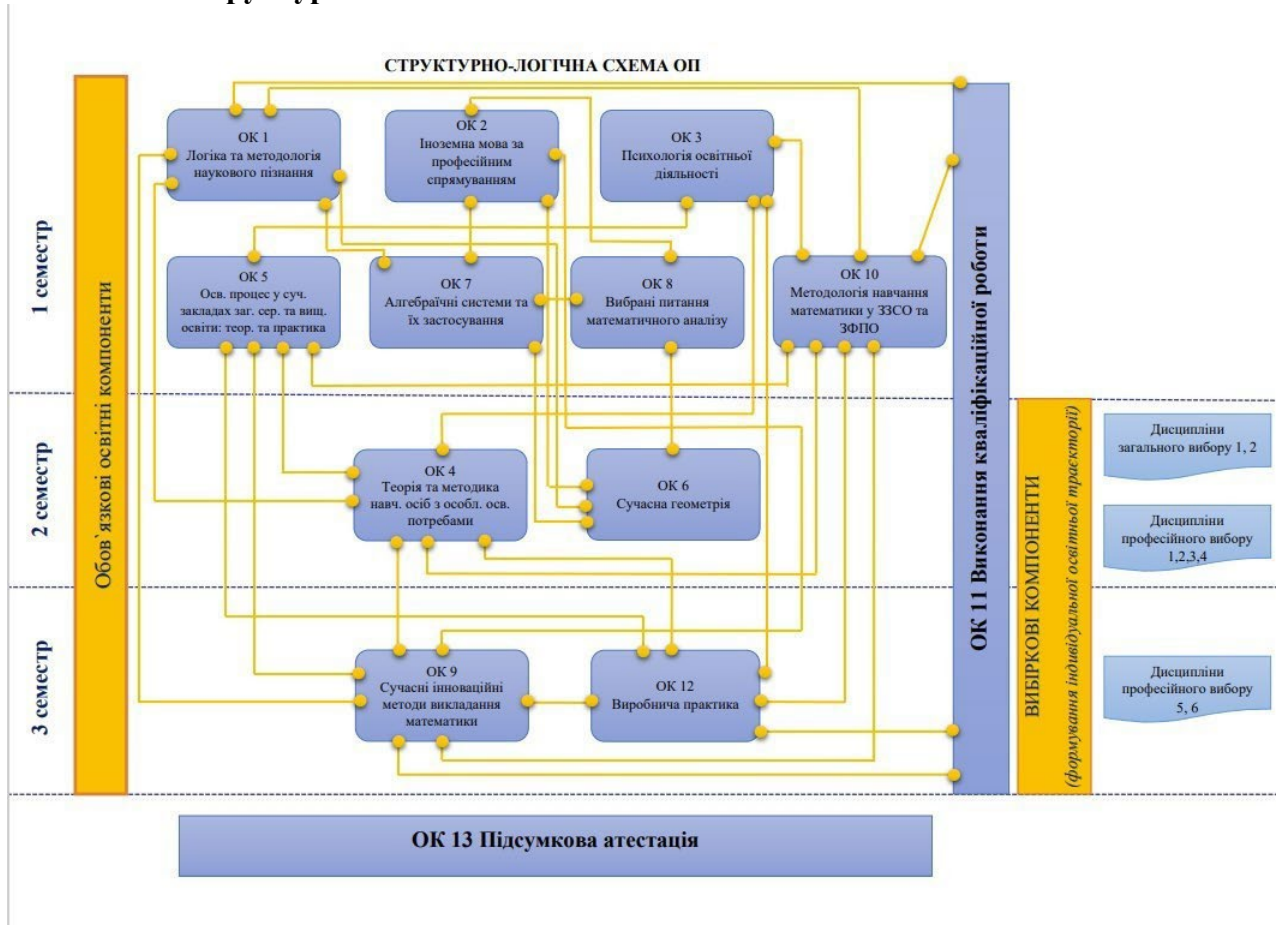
СТРУКТУРНО-ЛОГІЧНА СХЕМА ОП

1 семестр

2 семестр

3 семестр

Обов`язкові освітні компоненти

ОК 1
Логіка та методологія наукового пізнання

ОК 2
Іноземна мова за професійним спрямуванням

ОК 3
Психологія освітньої діяльності

ОК 5
Осв. процес у суч. закладах заг. сер. та вищ. освіти: теор. та практика

ОК 7
Алгебраїчні системи та їх застосування

ОК 8
Вибрані питання математичного аналізу

ОК 10
Методологія навчання математики у ЗЗСО та ЗФПО

ОК 4
Теорія та методика навч. осіб з особл. осв. потребами

ОК 6
Сучасна геометрія

ОК 9
Сучасні інноваційні методи викладання математики

ОК 12
Виробнича практика

ОК 11 Виконання кваліфікаційної роботи

ВИБІРКОВІ КОМПОНЕНТИ
(формування індивідуальної освітньої траєкторії)

Дисципліни загального вибору 1, 2

Дисципліни професійного вибору 1,2,3,4

Дисципліни професійного вибору 5, 6

ОК 13 Підсумкова атестація